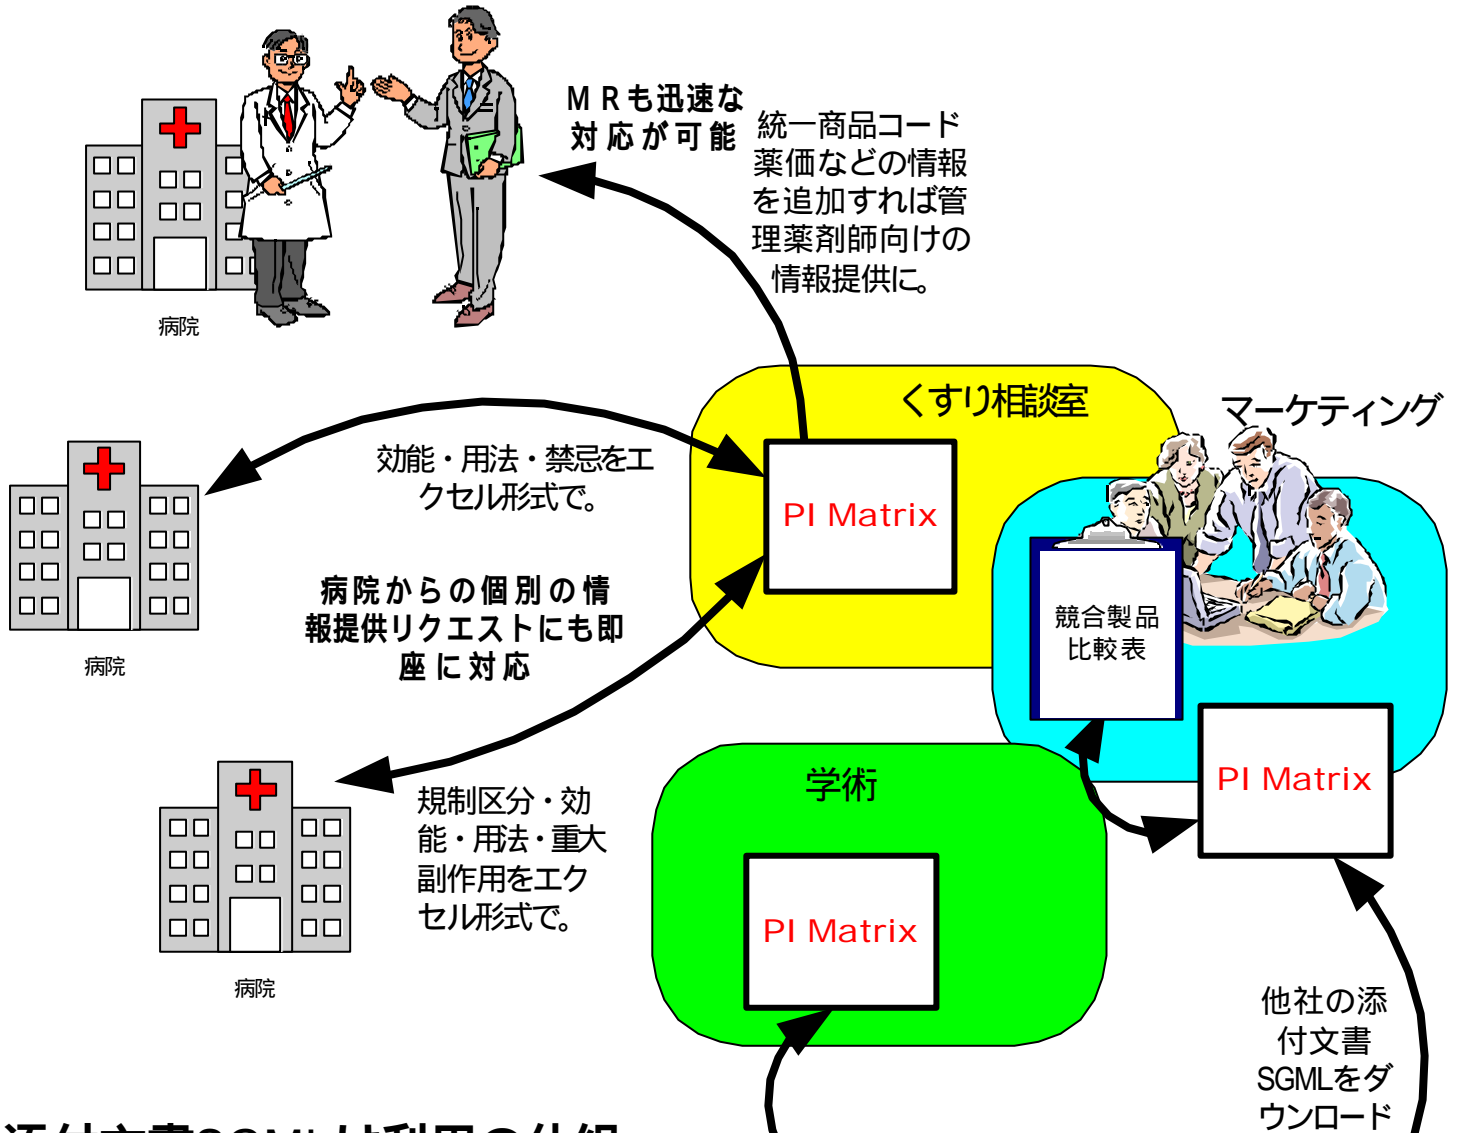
ＭＲも迅速な
対応が可能

統一商品コード
薬価などの情報
を追加すれば管
理薬剤師向けの
情報提供に。

病院

くすり相談室

マーケティング

効能・用法・禁忌をエ
クセル形式で。

PI Matrix

病院

病院からの個別の情
報提供リクエストにも即
座に対応

競合製品
比較表

PI Matrix

学術

規制区分・効
能・用法・重大
副作用をエク
セル形式で。

病院

PI Matrix

他社の添
付文書
SGMLをダ
ウンロード

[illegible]